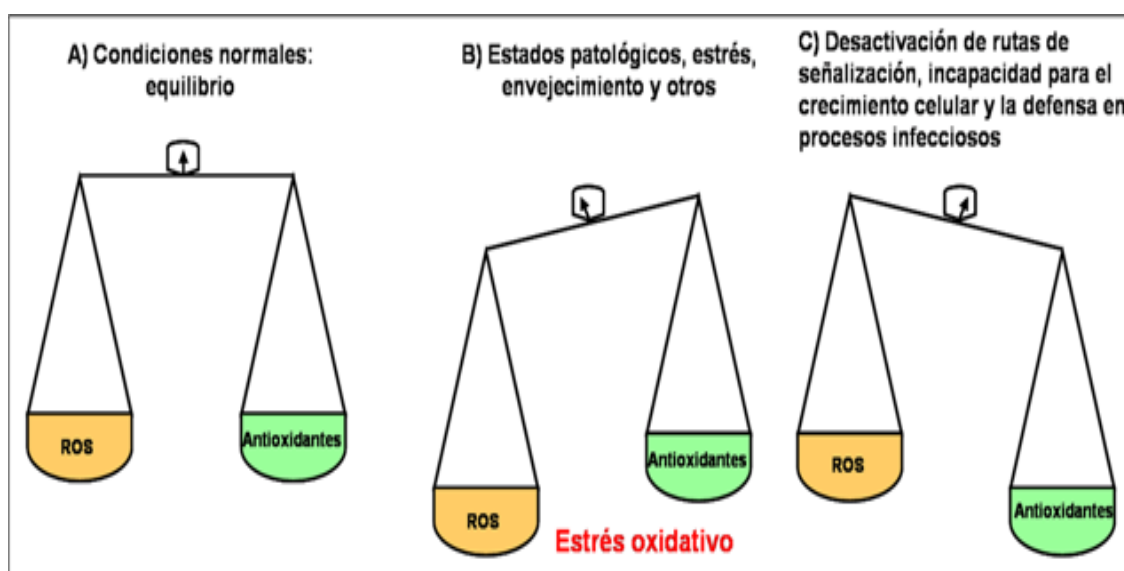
A) Condiciones normales: equilibrio

ROS

Antioxidantes

B) Estados patológicos, estrés, envejecimiento y otros

ROS

Antioxidantes

Estrés oxidativo

C) Desactivación de rutas de señalización, incapacidad para el crecimiento celular y la defensa en procesos infecciosos

ROS

Antioxidantes